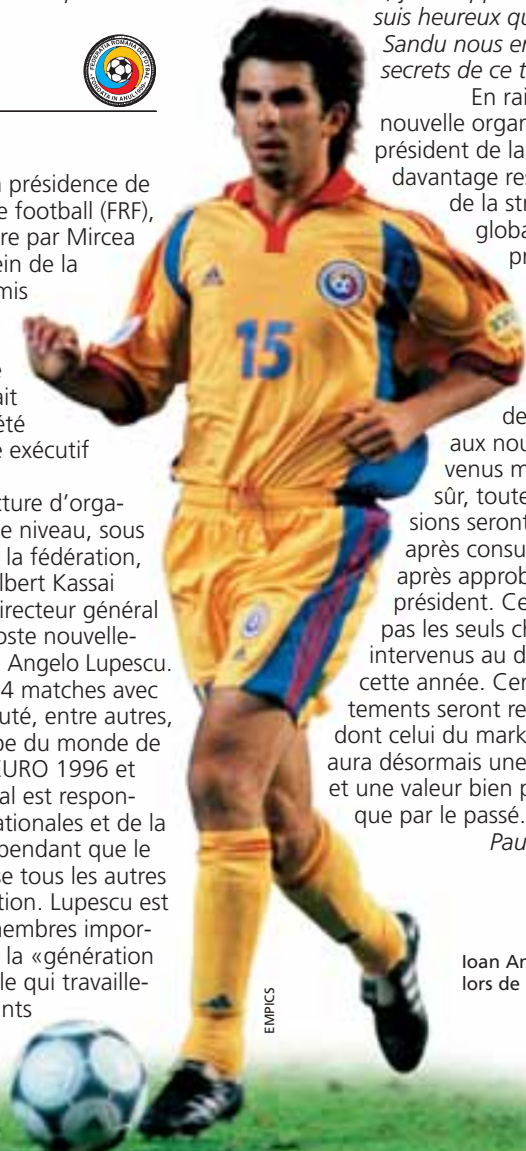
suis heureux qu
Sandu nous en
secrets de ce t
En rai
nouvelle organ
président de la
davantage re
de la str
globa
pr

de
aux nou
venus m
sûr, toute
sions seront
après consu
après approb
président. Ce
pas les seuls c
intervenus au d
cette année. Cer
tements seront re
dont celui du mark
aura désormais une
et une valeur bien p
que par le passé.
Pau

présidence de
e football (FRF),
re par Mircea
ein de la
mis

ait
été
e exécutif

cture d'orga-
e niveau, sous
la fédération,
lbert Kassai
irecteur général
oste nouvelle-
Angelo Lupescu.
4 matches avec
uté, entre autres,
pe du monde de
EURO 1996 et
al est respon-
ationales et de la
pendant que le
e tous les autres
tion. Lupescu est
membres impor-
la «génération
le qui travaille-
nts

FEDERATIA ROMANA DE FOTBAL
FONDATA IN ANUL 1909

15

EMPICS

Ioan An
lors de